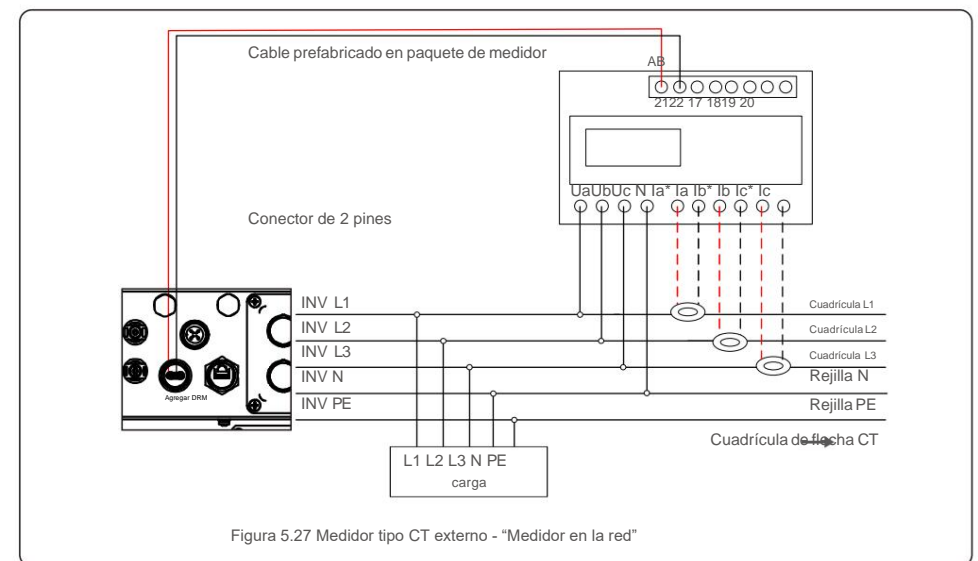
Cable prefabricado en paquete de medidor

AB

21 22 17 18 19 20

Ua Ub Uc N Ia* Ia Ib* Ib Ic* Ic

Conector de 2 pines

INV L1
INV L2
INV L3
INV N
INV PE

Agregar DRM

Cuadrícula L1
Cuadrícula L2
Cuadrícula L3
Rejilla N
Rejilla PE

Cuadrícula de flecha CT

L1 L2 L3 N PE
carga

Figura 5.27 Medidor tipo CT externo - "Medidor en la red"